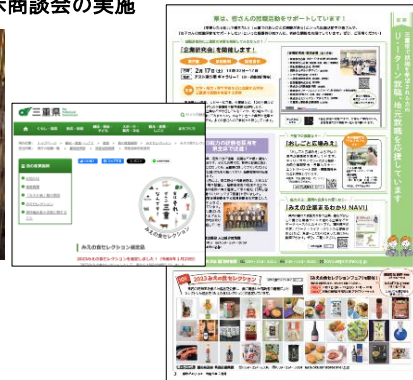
商談会の実施

三重県

みえの食セレクション

みえの食セレクション事業

学生、皆さんの就職活動をサポートしています！

「企業研究会」を開催します！

「おしごと広場みえ」

「みえの企業まるわかりNAVI」

三重県で活躍する皆さんのU・I・Jターン就職、地元就職を応援しています

2023みえの食セレクション

みえの食セレクションフェアを開催！